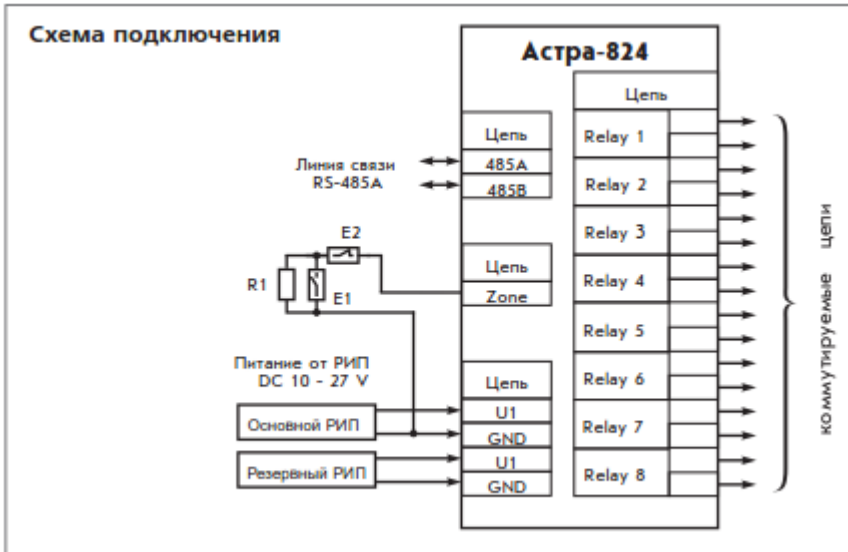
Схема подключения

Астра-824

Цепь

Цепь
485A
485B

Линия связи
RS-485A

E2
R1
E1

Цепь
Zone

Питание от РИП
DC 10 - 27 V

Цепь
U1
GND
U1
GND

Основной РИП
Резервный РИП

Relay 1
Relay 2
Relay 3
Relay 4
Relay 5
Relay 6
Relay 7
Relay 8

коммутируемые цепи